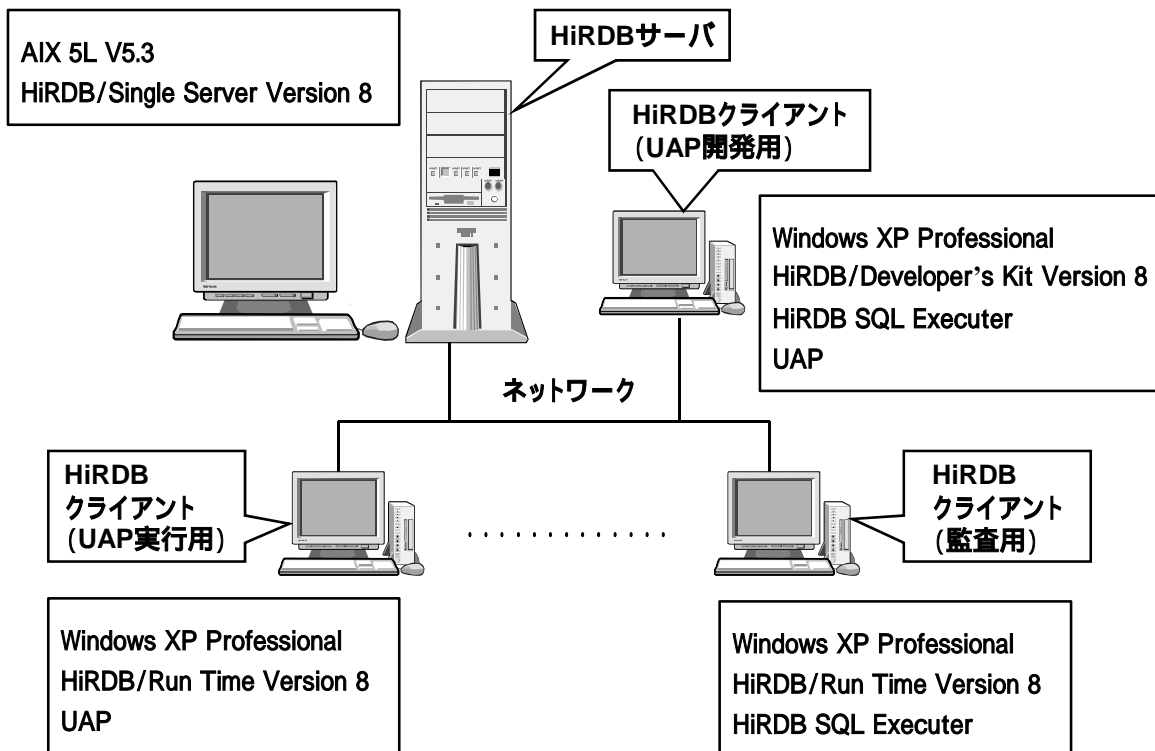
AIX 5L V5.3
HiRDB/Single Server Version 8

HiRDBサーバ

HiRDBクライアント
(UAP開発用)

Windows XP Professional
HiRDB/Developer's Kit Version 8
HiRDB SQL Executer
UAP

ネットワーク

HiRDB
クライアント
(UAP実行用)

HiRDB
クライアント
(監査用)

Windows XP Professional
HiRDB/Run Time Version 8
UAP

Windows XP Professional
HiRDB/Run Time Version 8
HiRDB SQL Executer